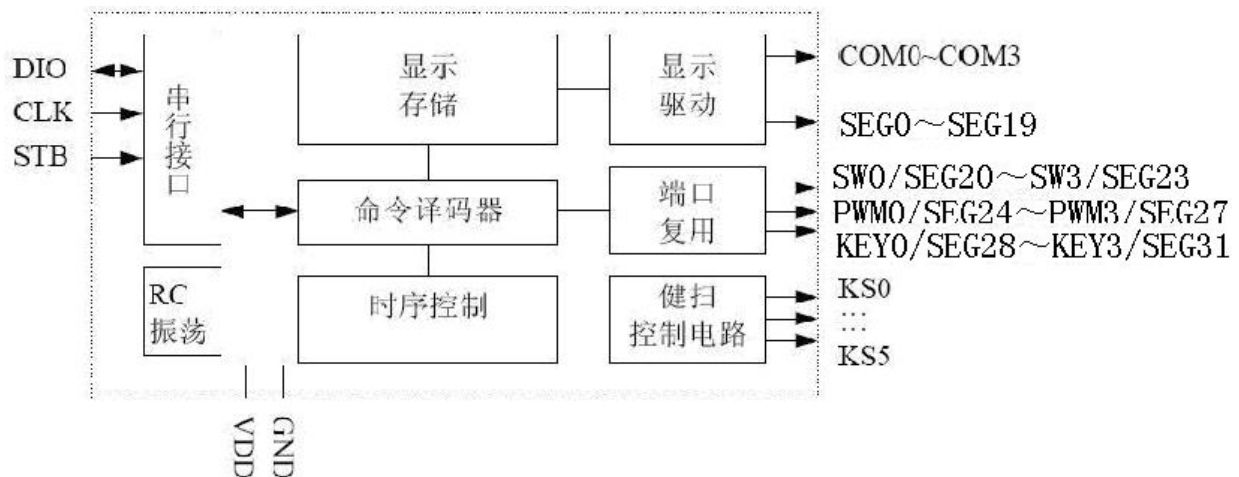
DIO
CLK
STB

串行接口

显示存储

显示驱动

COM0~COM3

SEG0～SEG19

命令译码器

端口复用

SW0/SEG20～SW3/SEG23
PWM0/SEG24～PWM3/SEG27
KEY0/SEG28～KEY3/SEG31

RC振荡

时序控制

健扫控制电路

KS0
…
KS5

VDD
GND